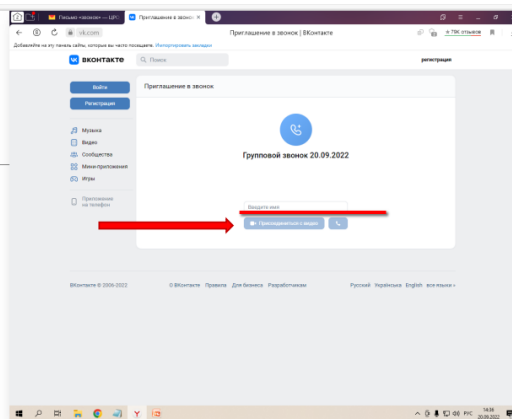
Письмо «звонок» — ЦРС
Приглашение в звонок
vk.com
Приглашение в звонок | ВКонтакте
79К отзывов
Добавляйте на эту панель сайты, которые вы часто посещаете. Импортировать закладки

ВКонтакте
Поиск
регистрация

Войти
Регистрация

Музыка
Видео
Сообщества
Мини-приложения
Игры

Приложение на телефон

Приглашение в звонок

Групповой звонок 20.09.2022

Введите имя
Присоединиться с видео

ВКонтакте © 2006-2022
О ВКонтакте Правила Для бизнеса Разработчикам
Русский Українська English все языки »

РУС
14:35
20.09.2022